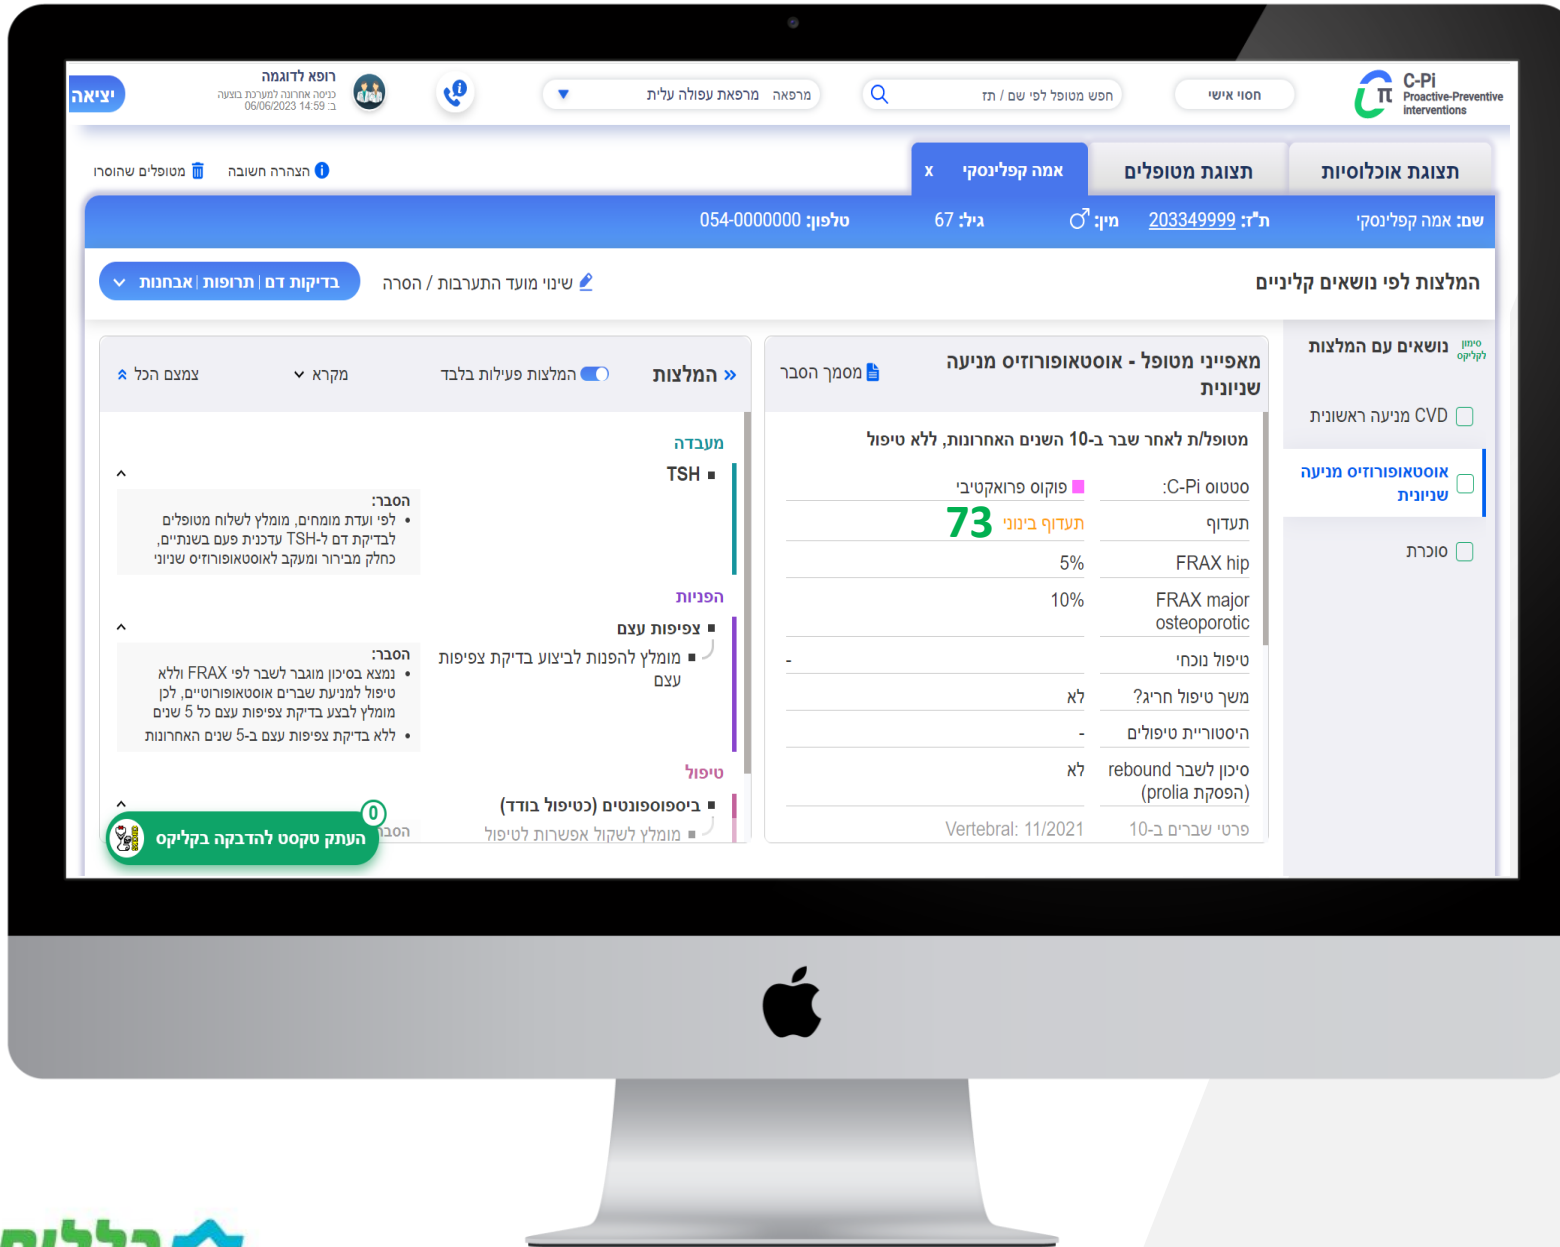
C-Pi
Proactive-Preventive interventions

הוסף אישי

חפש מטופל לפי שם / ת"ז

מרפאה מרפאת עפולה עלית

רופא לדוגמה
כניסה אחרונה למערכת בוצעה ב: 06/06/2023 14:59

יציאה

תצוגת אוכלוסיות | תצוגת מטופלים | אמה קפלינסקי x

הצהרה חשובה | מטופלים שהוסרו

שם: אמה קפלינסקי | ת"ז: 203349999 | מין: ♂ | גיל: 67 | טלפון: 054-0000000

המלצות לפי נושאים קליניים

שינוי מועד התערבות / הסרה

בדיקות דם | תרופות | אבחנות

סימון לקליק | נושאים עם המלצות

CVD מניעה ראשונית

אוסטאופורוזיס מניעה שניונית

סוכרת

מאפייני מטופל - אוסטאופורוזיס מניעה שניונית

מסמך הסבר

מטופל/ת לאחר שבר ב-10 השנים האחרונות, ללא טיפול

| | |
|---|---|
| סטטוס C-Pi: | פוקוס פרואקטיבי |
| תעדוף | תעדוף בינוני 73 |
| FRAX hip | 5% |
| FRAX major osteoporotic | 10% |
| טיפול נוכחי | - |
| משך טיפול חריג? | לא |
| היסטוריית טיפולים | - |
| סיכון לשבר rebound (prolia הפסקה) | לא |
| פרטי שבר ב-10 | Vertebral: 11/2021 |

» המלצות | המלצות פעילות בלבד | מקרא | צמצם הכל

מעבדה
TSH
הסבר:
• לפי ועדת מומחים, מומלץ לשלוח מטופלים לבדיקת דם TSH עדכנית פעם בשנתיים, כחלק מבירור ומעקב לאוסטאופורוזיס שניוני

הפניות
צפיפות עצם
מומלץ להפנות לביצוע בדיקת צפיפות עצם
הסבר:
• נמצא בסיכון מוגבר לשבר לפי FRAX וללא טיפול למניעת שברים אוסטאופורוטיים, לכן מומלץ לבצע בדיקת צפיפות עצם כל 5 שנים
• ללא בדיקת צפיפות עצם ב-5 שנים האחרונות

טיפול
ביספוספונטים (כטיפול בודד)
מומלץ לשקול אפשרות לטיפול
הסבר

0
העתק טקסט להדבקה בקליקס